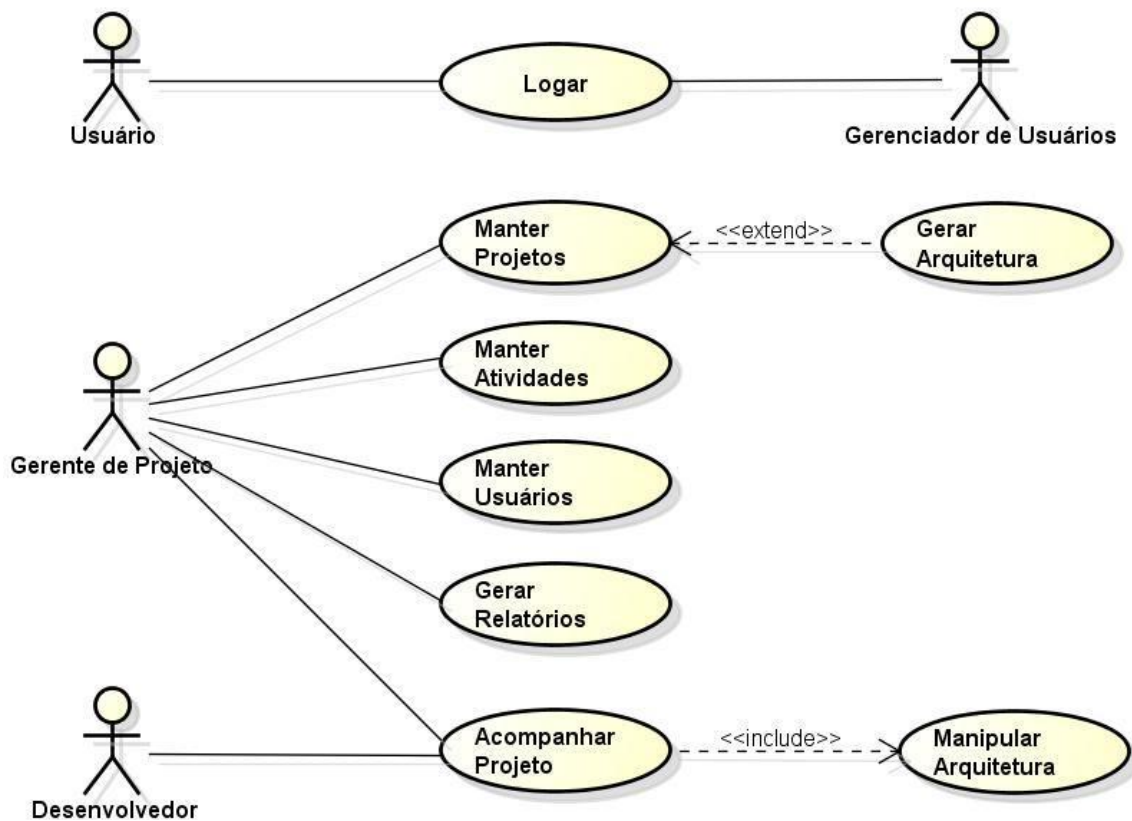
Usuário

Logar

Gerenciador de Usuários

Manter Projetos

<<extend>>

Gerar Arquitetura

Manter Atividades

Gerente de Projeto

Manter Usuários

Gerar Relatórios

Desenvolvedor

Acompanhar Projeto

<<include>>

Manipular Arquitetura